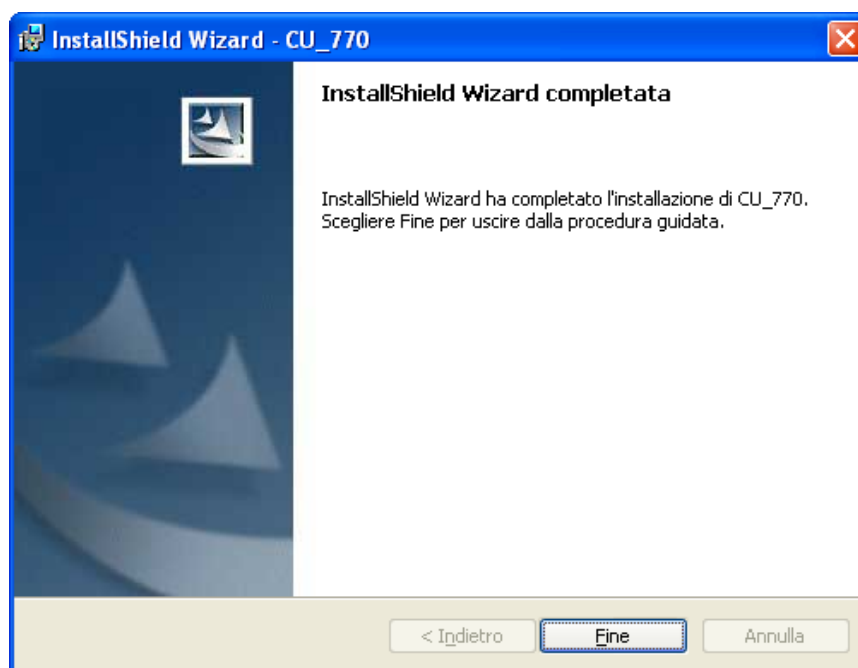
InstallShield Wizard - CU_770

InstallShield Wizard completata

InstallShield Wizard ha completato l'installazione di CU_770. Scegliere Fine per uscire dalla procedura guidata.

< Indietro

Fine

Annulla